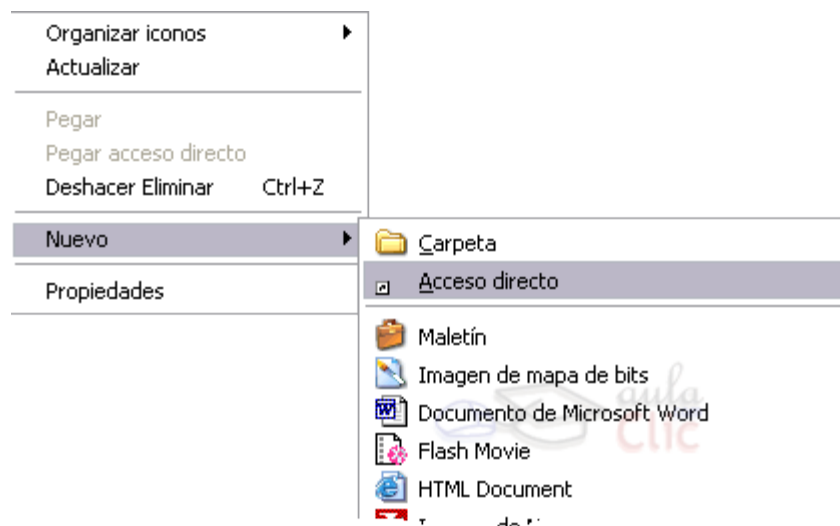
Organizar iconos
Actualizar

Pegar
Pegar acceso directo
Deshacer Eliminar Ctrl+Z

Nuevo

Propiedades

Carpeta
Acceso directo

Maletín
Imagen de mapa de bits
Documento de Microsoft Word
Flash Movie
HTML Document
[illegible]

aula clic